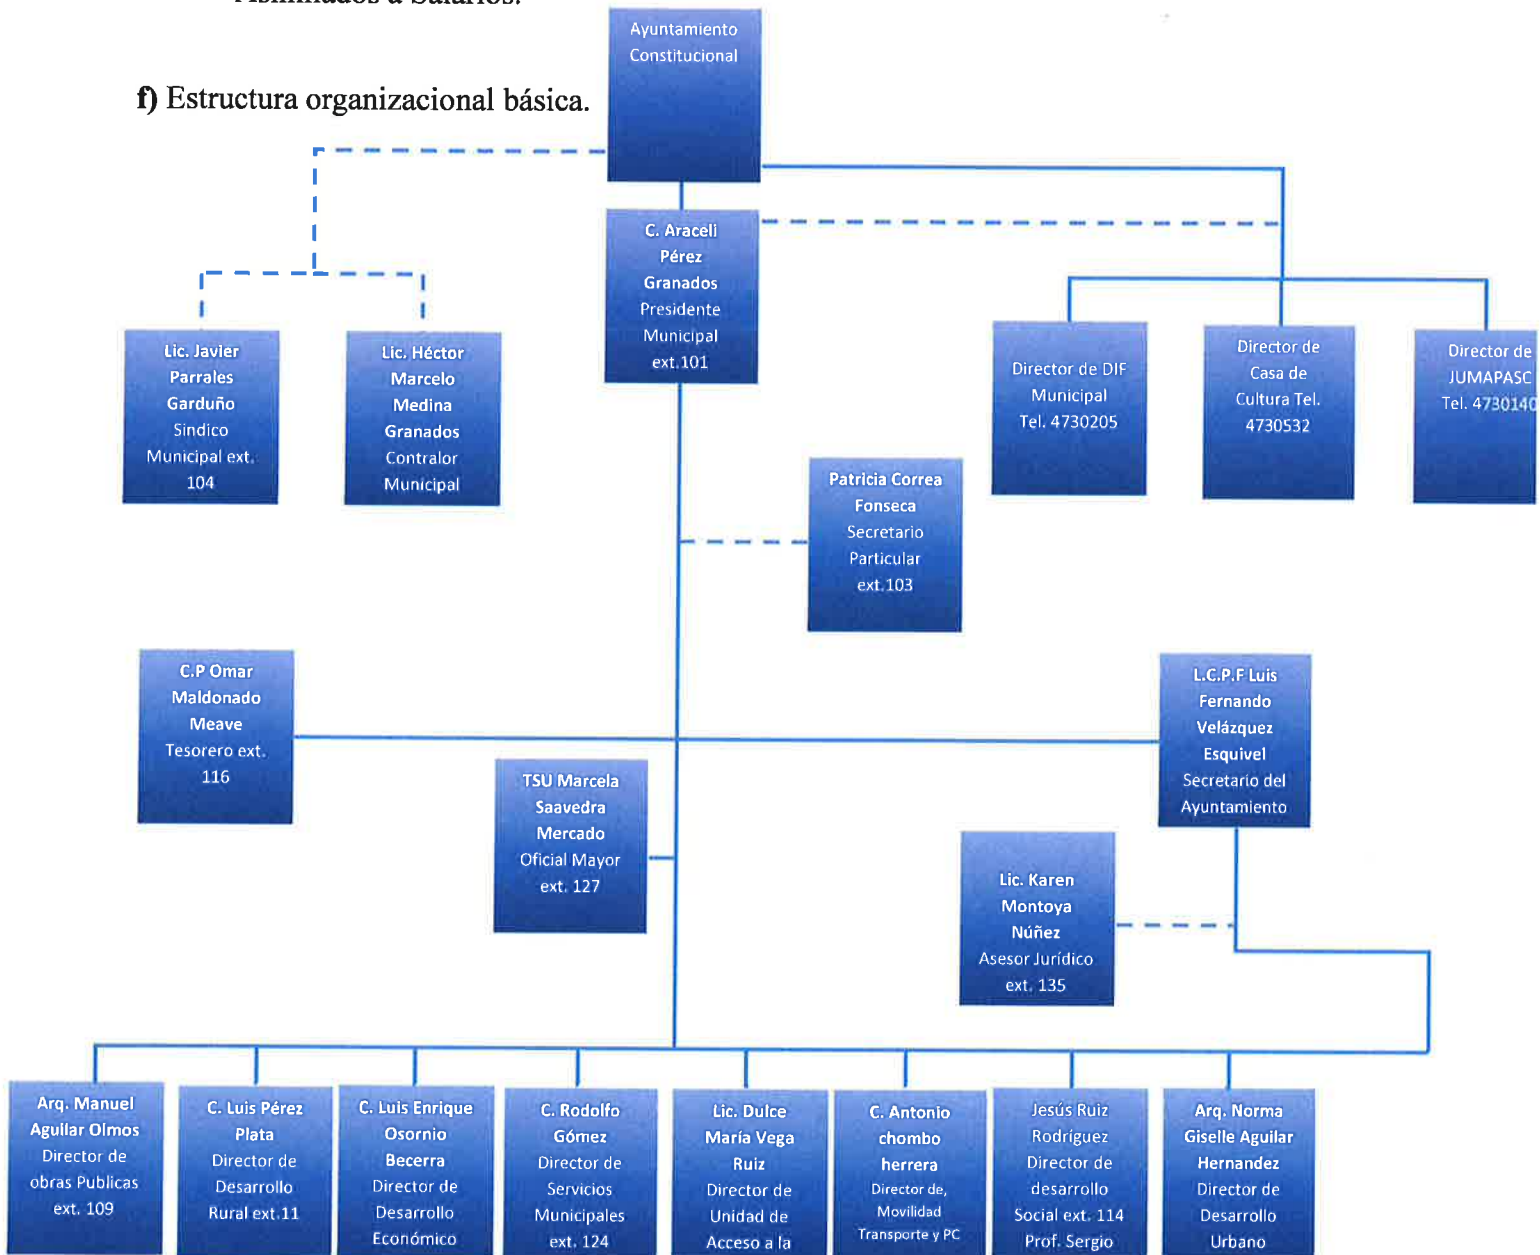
f) Estructura organizacional básica.

Ayuntamiento Constitucional

C. Araceli Pérez Granados Presidente Municipal ext.101

Lic. Javier Parrales Garduño Sindico Municipal ext. 104

Lic. Héctor Marcelo Medina Granados Contralor Municipal

Director de DIF Municipal Tel. 4730205

Director de Casa de Cultura Tel. 4730532

Director de JUMAPASC Tel. 473014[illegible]

Patricia Correa Fonseca Secretario Particular ext.103

C.P Omar Maldonado Meave Tesorero ext. 116

L.C.P.F Luis Fernando Velázquez Esquivel Secretario del Ayuntamiento

TSU Marcela Saavedra Mercado Oficial Mayor ext. 127

Lic. Karen Montoya Núñez Asesor Jurídico ext. 135

Arq. Manuel Aguilar Olmos Director de obras Publicas ext. 109

C. Luis Pérez Plata Director de Desarrollo Rural ext.11

C. Luis Enrique Osornio Becerra Director de Desarrollo Económico

C. Rodolfo Gómez Director de Servicios Municipales ext. 124

Lic. Dulce María Vega Ruiz Director de Unidad de Acceso a la

C. Antonio chombo herrera Director de, Movilidad Transporte y PC

Jesús Ruiz Rodríguez Director de desarrollo Social ext. 114 Prof. Sergio

Arq. Norma Giselle Aguilar Hernandez Director de Desarrollo Urbano